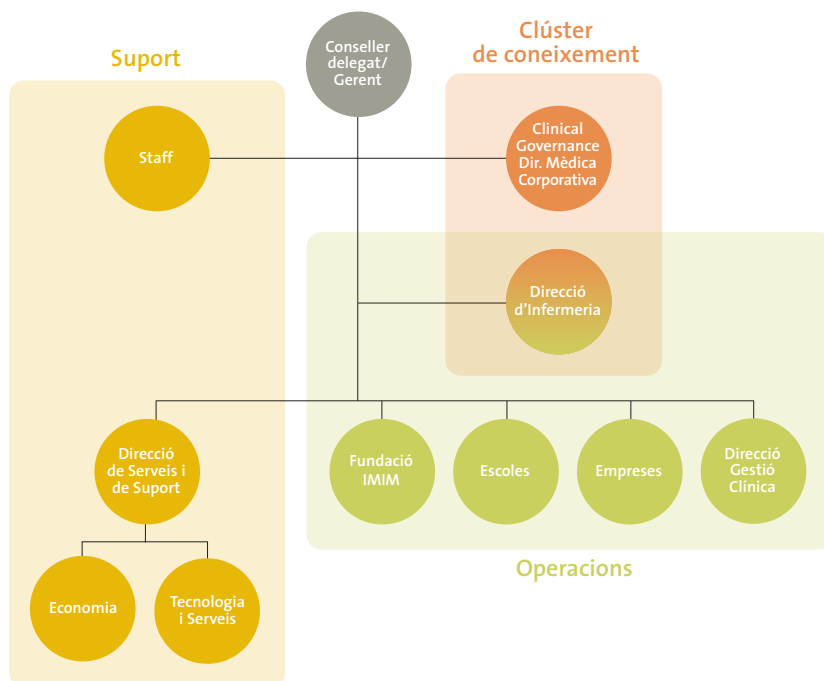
Suport

Conseller delegat/ Gerent

Clúster de coneixement

Staff

Clinical Governance Dir. Mèdica Corporativa

Direcció d'Infermeria

Direcció de Serveis i de Suport

Fundació IMIM

Escoles

Empreses

Direcció Gestió Clínica

Economia

Tecnologia i Serveis

Operacions